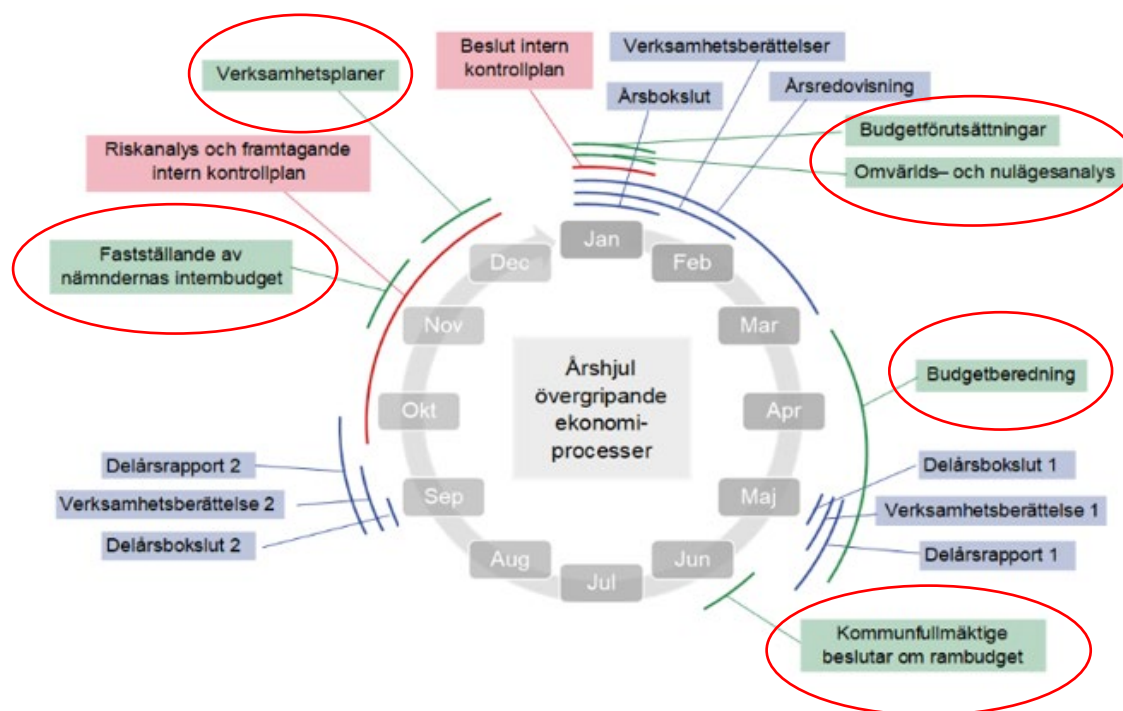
Verksamhetsplaner

Beslut intern kontrollplan

Verksamhetsberättelser

Årsbokslut

Årsredovisning

Budgetförutsättningar

Omvärlds– och nulägesanalys

Riskanalys och framtagande intern kontrollplan

Fastställande av nämndernas internbudget

Jan

Feb

Mar

Apr

Maj

Jun

Jul

Aug

Sep

Okt

Nov

Dec

Årshjul övergripande ekonomiprocesser

Budgetberedning

Delårsbokslut 1

Verksamhetsberättelse 1

Delårsrapport 1

Delårsrapport 2

Verksamhetsberättelse 2

Delårsbokslut 2

Kommunfullmäktige beslutar om rambudget